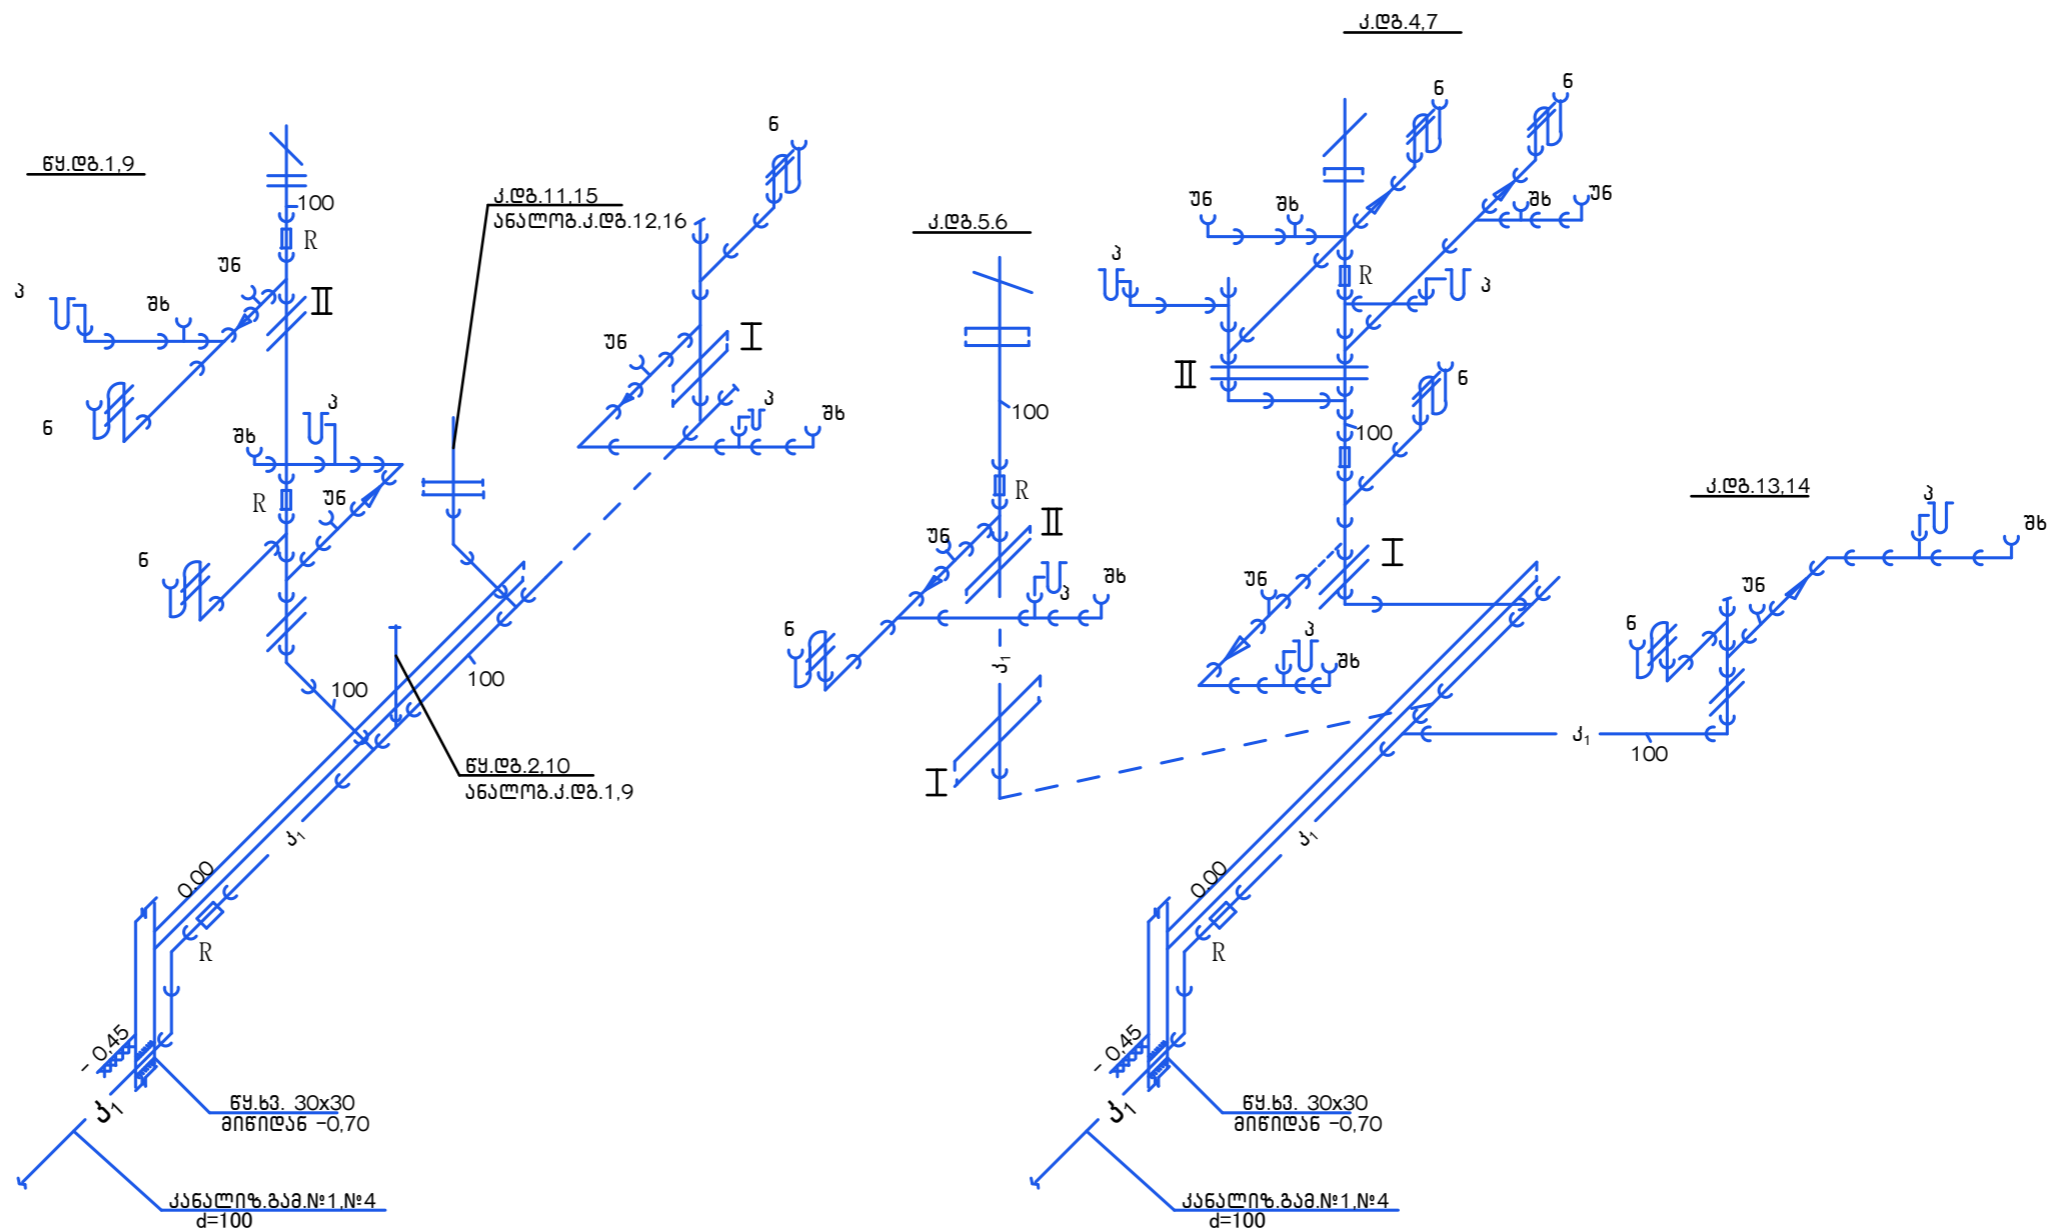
წყ.დგ.1,9

100
R
უნ
კ
შხ
II
ნ
შხ
კ
R
უნ
ნ
100

კ.დგ.11,15
ანალოგ.კ.დგ.12,16

ნ
უნ
I
კ
შხ

100
100

წყ.დგ.2,10
ანალოგ.კ.დგ.1,9

$კ_1$
0.00
R
-0,45
$კ_1$
წყ.ხვ. 30x30
მიწიდან -0,70
კანალიზ.გამ.№1,№4
d=100

კ.დგ.5,6

100
R
უნ
II
კ
შხ
ნ
$კ_1$
I

კ.დგ.4,7

ნ
ნ
უნ
შხ
შხ
უნ
კ
R
კ
II
ნ
100
I
უნ
კ
შხ

კ.დგ.13,14

კ
შხ
უნ
ნ
$კ_1$
100

$კ_1$
0.00
R
-0,45
$კ_1$
წყ.ხვ. 30x30
მიწიდან -0,70
კანალიზ.გამ.№1,№4
d=100